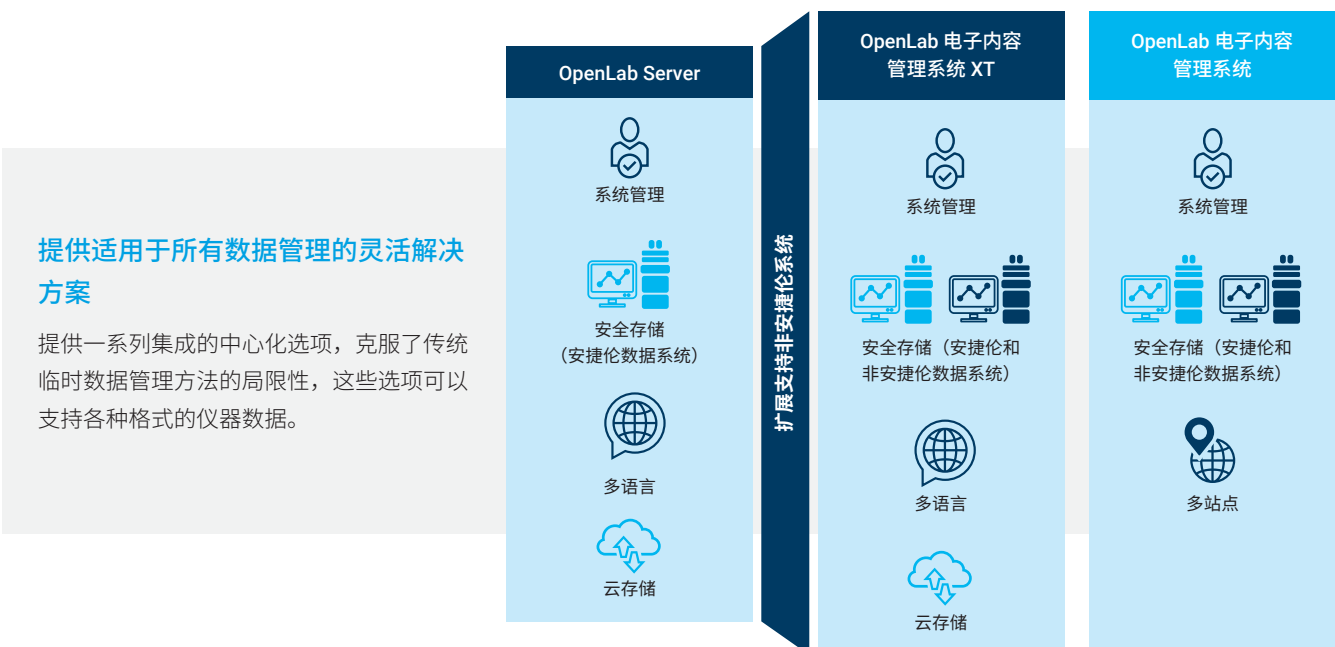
提供适用于所有数据管理的灵活解决方案

提供一系列集成的中心化选项，克服了传统临时数据管理方法的局限性，这些选项可以支持各种格式的仪器数据。

OpenLab Server

系统管理

安全存储（安捷伦数据系统）

多语言

云存储

扩展支持非安捷伦系统

OpenLab 电子内容管理系统 XT

系统管理

安全存储（安捷伦和非安捷伦数据系统）

多语言

云存储

OpenLab 电子内容管理系统

系统管理

安全存储（安捷伦和非安捷伦数据系统）

多站点